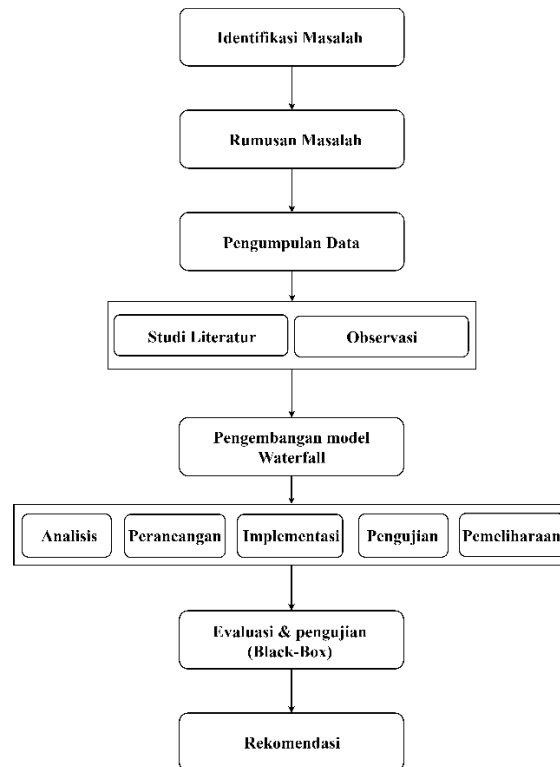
Identifikasi Masalah

Rumusan Masalah

Pengumpulan Data

Studi Literatur

Observasi

Pengembangan model Waterfall

Analisis

Perancangan

Implementasi

Pengujian

Pemeliharaan

Evaluasi & pengujian (Black-Box)

Rekomendasi